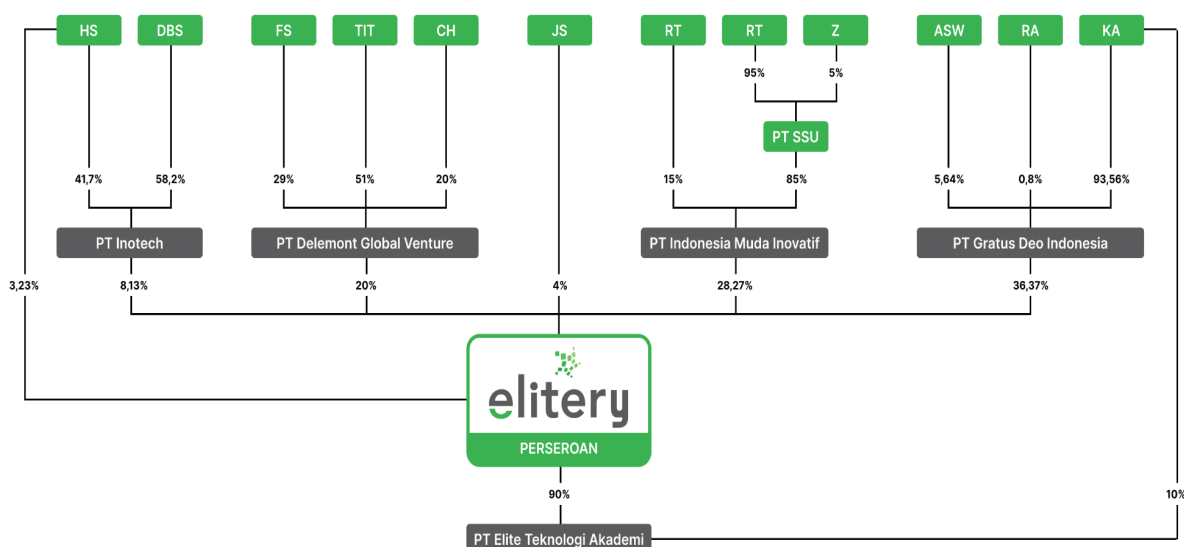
HS
DBS
FS
TIT
CH
JS
RT
RT
Z
ASW
RA
KA

95%
5%
PT SSU

41,7%
58,2%
29%
51%
20%
15%
85%
5,64%
0,8%
93,56%

PT Inotech
PT Delemont Global Venture
PT Indonesia Muda Inovatif
PT Gratus Deo Indonesia

3,23%
8,13%
20%
4%
28,27%
36,37%

elitery
PERSEROAN

90%
10%

PT Elite Teknologi Akademi